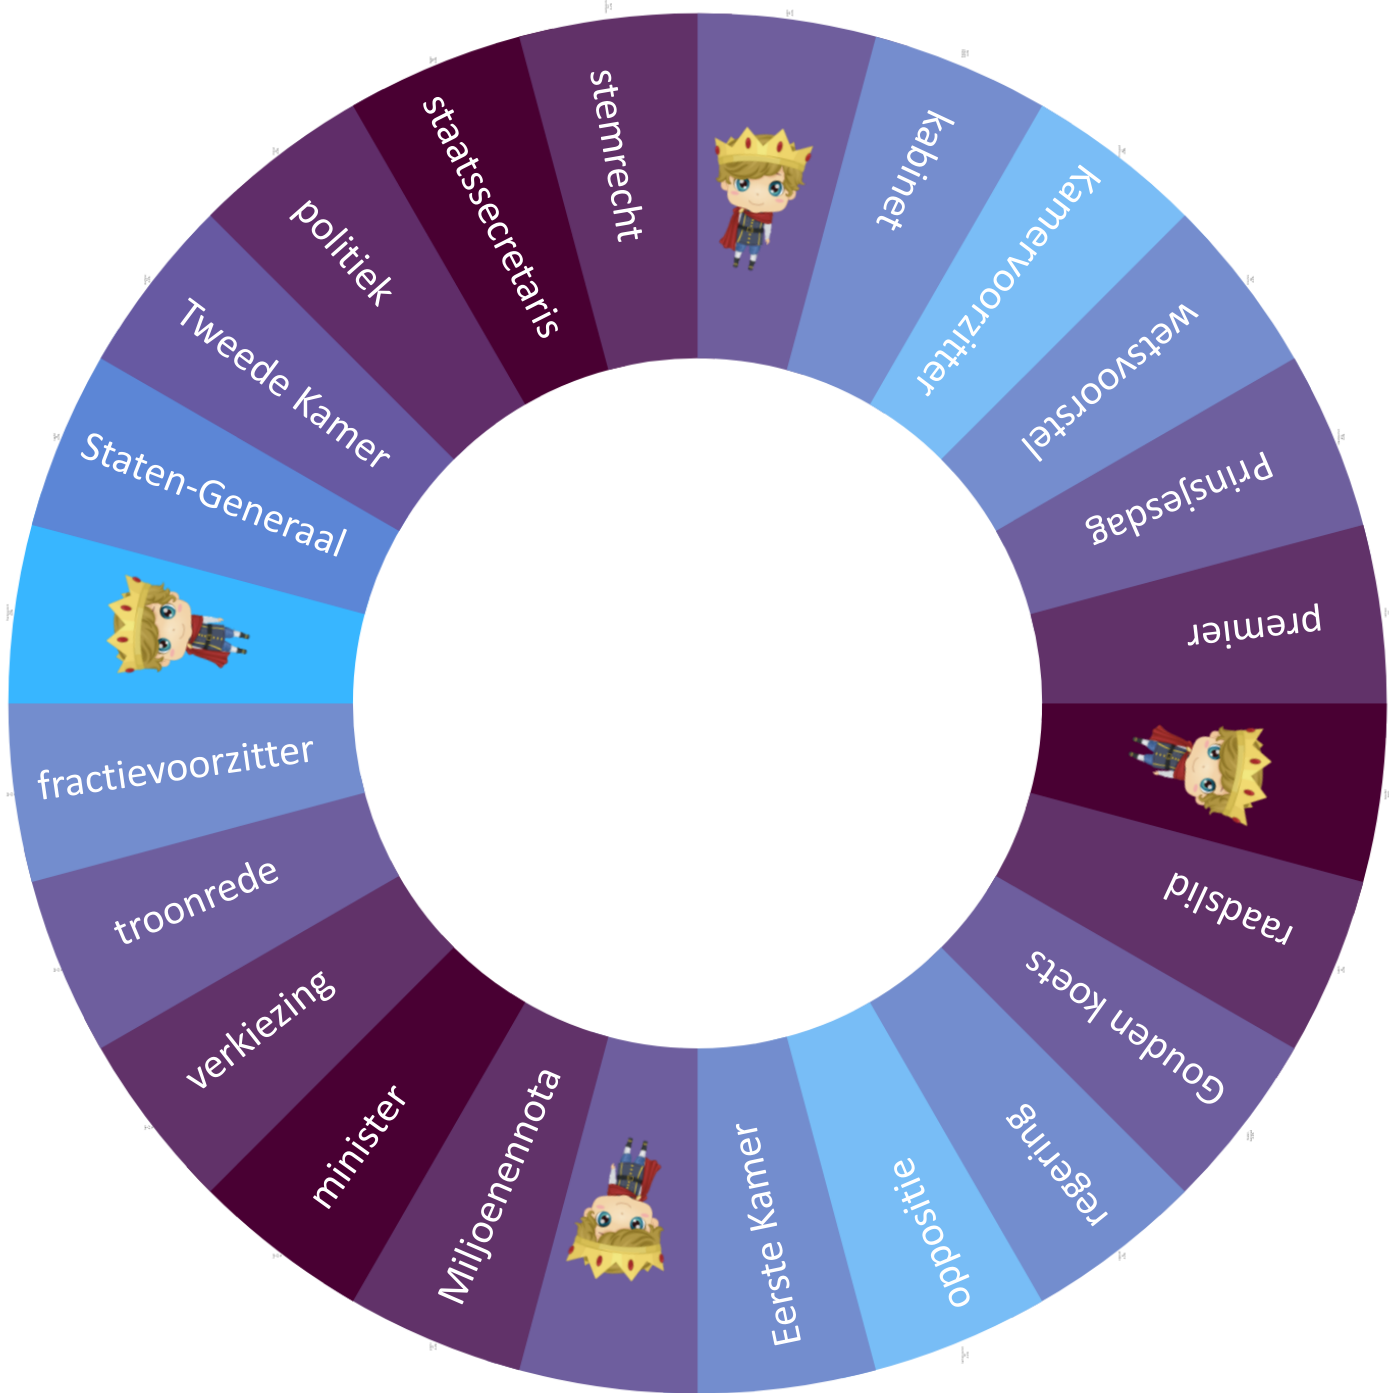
stemrecht
kabinet
Kamervoorzitter
wetsvoorstel
Prinsjesdag
premier
raadslid
Gouden koets
regering
oppositie
Eerste Kamer
Miljoenennota
minister
verkiezing
troonrede
fractievoorzitter
Staten-Generaal
Tweede Kamer
politiek
staatssecretaris